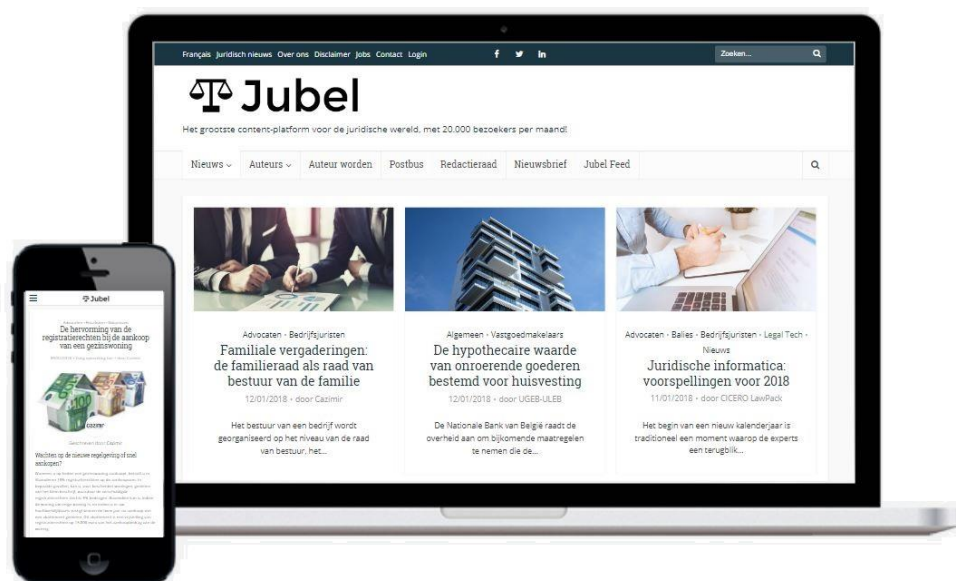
Français Juridisch nieuws Over ons Disclaimer Jobs Contact Login

Zoeken...

Jubel

Het grootste content-platform voor de juridische wereld, met 20.000 bezoekers per maand!

Nieuws Auteurs Auteur worden Postbus Redactieraad Nieuwsbrief Jubel Feed

Advocaten · Bedrijfsjuristen
Familiale vergaderingen: de familieraad als raad van bestuur van de familie
12/01/2018 · door Cazimir
Het bestuur van een bedrijf wordt georganiseerd op het niveau van de raad van bestuur, het...

Algemeen · Vastgoedmakelaars
De hypothecaire waarde van onroerende goederen bestemd voor huisvesting
12/01/2018 · door UGEB-ULEB
De Nationale Bank van België raadt de overheid aan om bijkomende maatregelen te nemen die de...

Advocaten · Balies · Bedrijfsjuristen · Legal Tech · Nieuws
Juridische informatica: voorspellingen voor 2018
11/01/2018 · door CICERO LawPack
Het begin van een nieuw kalenderjaar is traditioneel een moment waarop de experts een terugblik...

Jubel

De hervorming van de registratierechten bij de aankoop van een gezinswoning

Gesponsord door Daphné

Wachten op de nieuwe regelgeving of snel aankopen?

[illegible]